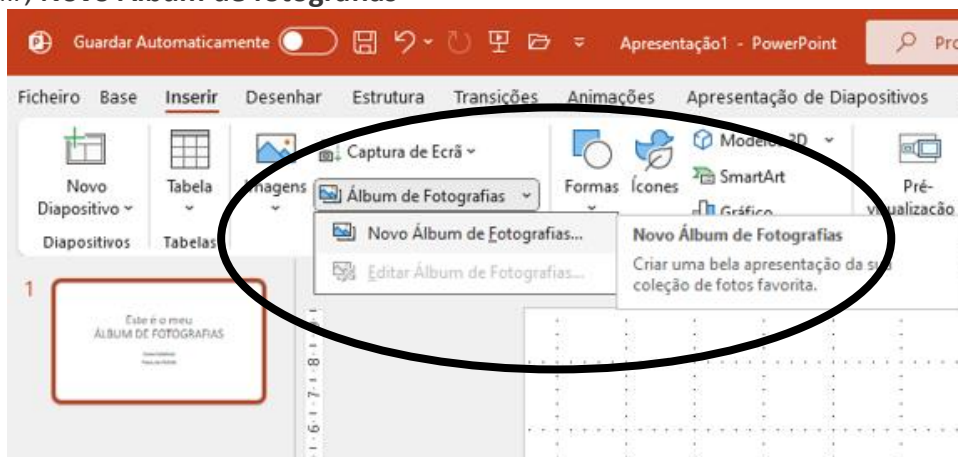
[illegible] Novo Álbum de fotografias

Guardar Automaticamente Apresentação1 - PowerPoint Pro

Ficheiro Base Inserir Desenhar Estrutura Transições Animações Apresentação de Diapositivos

Novo Diapositivo Tabela Imagens Captura de Ecrã Álbum de Fotografias Formas Ícones Modelos 3D SmartArt Gráfico Pré-visualização

Diapositivos Tabelas

Novo Álbum de Fotografias...

Editar Álbum de Fotografias...

Novo Álbum de Fotografias

Criar uma bela apresentação da sua coleção de fotos favorita.

1

Este é o meu
ÁLBUM DE FOTOGRAFIAS
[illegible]
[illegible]